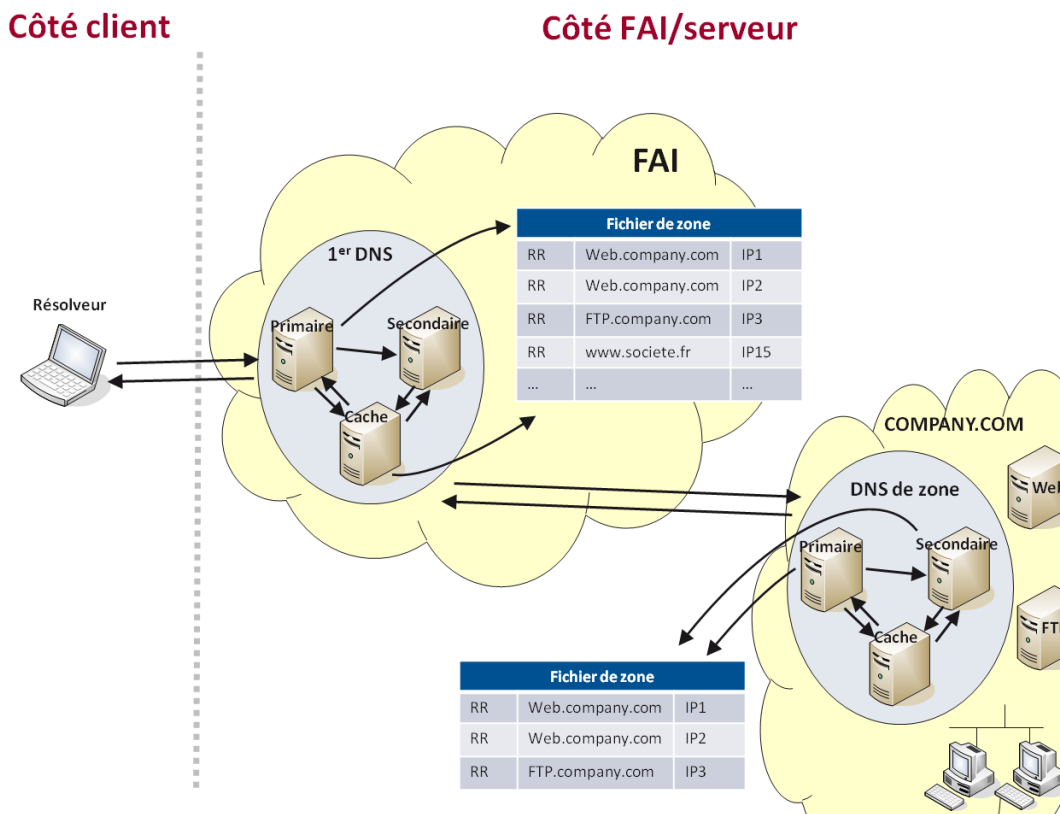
Côté client

Côté FAI/serveur

FAI

Résolveur

1$^{er}$ DNS

Primaire

Secondaire

Cache

| Fichier de zone | | |
|---|---|---|
| RR | Web.company.com | IP1 |
| RR | Web.company.com | IP2 |
| RR | FTP.company.com | IP3 |
| RR | www.societe.fr | IP15 |
| ... | ... | ... |

COMPANY.COM

DNS de zone

Primaire

Secondaire

Cache

Wel

FT

| Fichier de zone | | |
|---|---|---|
| RR | Web.company.com | IP1 |
| RR | Web.company.com | IP2 |
| RR | FTP.company.com | IP3 |